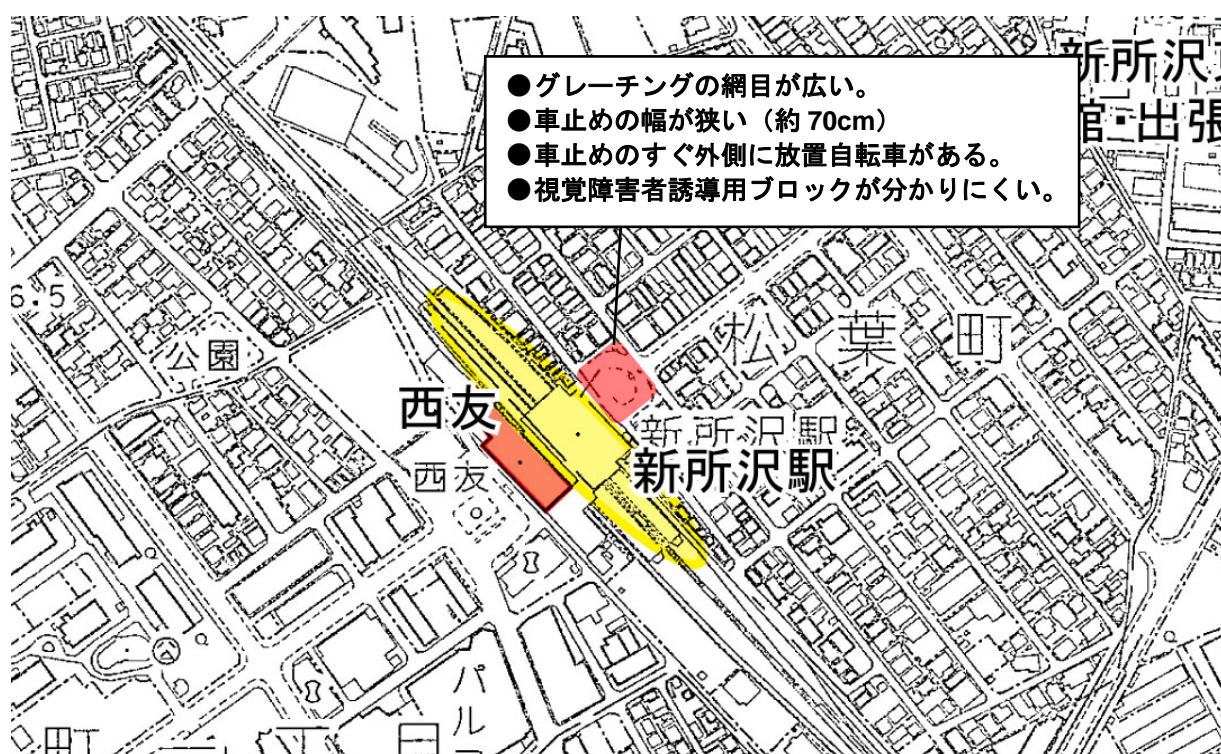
●グレーチングの網目が広い。
●車止めの幅が狭い（約 70cm）
●車止めのすぐ外側に放置自転車がある。
●視覚障害者誘導用ブロックが分かりにくい。

新所沢
館・出張

6.5
公園
松葉町
西友
新所沢駅
新所沢駅
西友
パル
町
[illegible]